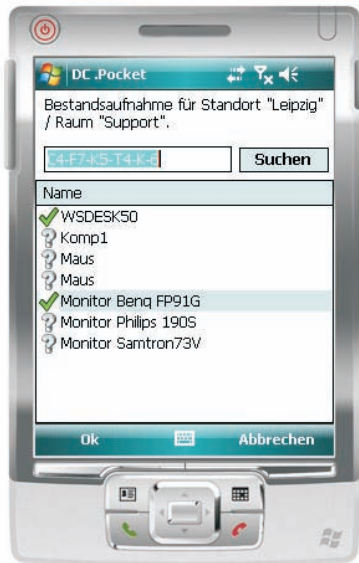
DC .Pocket

Bestandsaufnahme für Standort "Leipzig" / Raum "Support".

C4-F7-K5-T4-K-6

Suchen

Name

WSDESK50
Komp1
Maus
Maus
Monitor Benq FP91G
Monitor Philips 190S
Monitor Samtron73V

Ok

Abbrechen